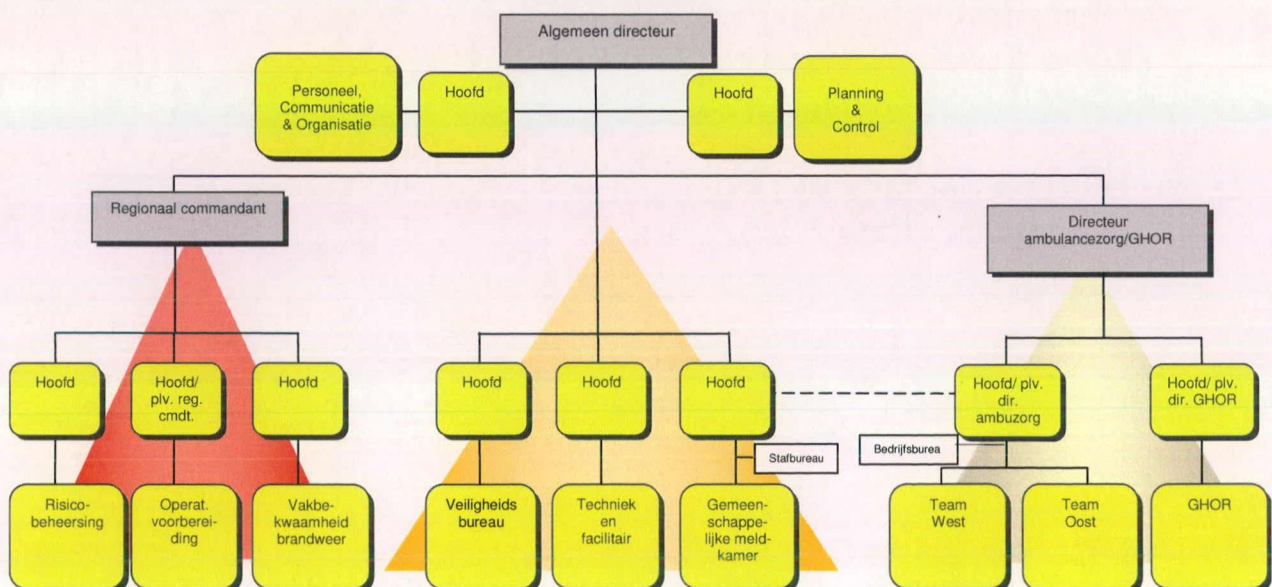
Algemeen directeur

Personeel, Communicatie & Organisatie

Hoofd

Hoofd

Planning & Control

Regionaal commandant

Directeur ambulancezorg/GHOR

Hoofd

Hoofd/ plv. reg. cmdt.

Hoofd

Hoofd

Hoofd

Hoofd

Hoofd/ plv. dir. ambuzorg

Hoofd/ plv. dir. GHOR

Stafbureau

Bedrijfsburea

Risicobeheersing

Operat. voorbereiding

Vakbekwaamheid brandweer

Veiligheids bureau

Techniek en facilitair

Gemeenschappelijke meldkamer

Team West

Team Oost

GHOR